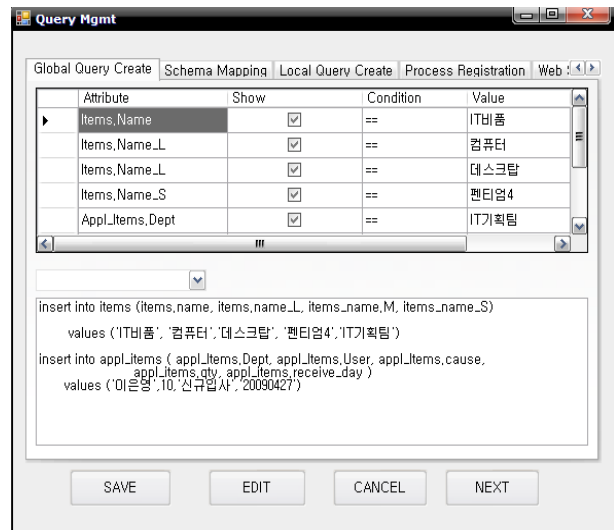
Query Mgmt

Global Query Create | Schema Mapping | Local Query Create | Process Registration | Web S

| | Attribute | Show | Condition | Value |
|---|---|---|---|---|
| ▶ | Items,Name | ☑ | == | IT비품 |
| | Items,Name_L | ☑ | == | 컴퓨터 |
| | Items,Name_L | ☑ | == | 데스크탑 |
| | Items,Name_S | ☑ | == | 펜티엄4 |
| | Appl_Items,Dept | ☑ | == | IT기획팀 |

insert into items (items,name, items,name_L, items_name,M, items_name_S)

values ('IT비품', '컴퓨터','데스크탑', '펜티엄4','IT기획팀')

insert into appl_items ( appl_Items,Dept, appl_Items,User, appl_Items,cause, appl_items,qty, appl_items,receive_day )
values ('이은영',10,'신규입사', '20090427')

SAVE EDIT CANCEL NEXT